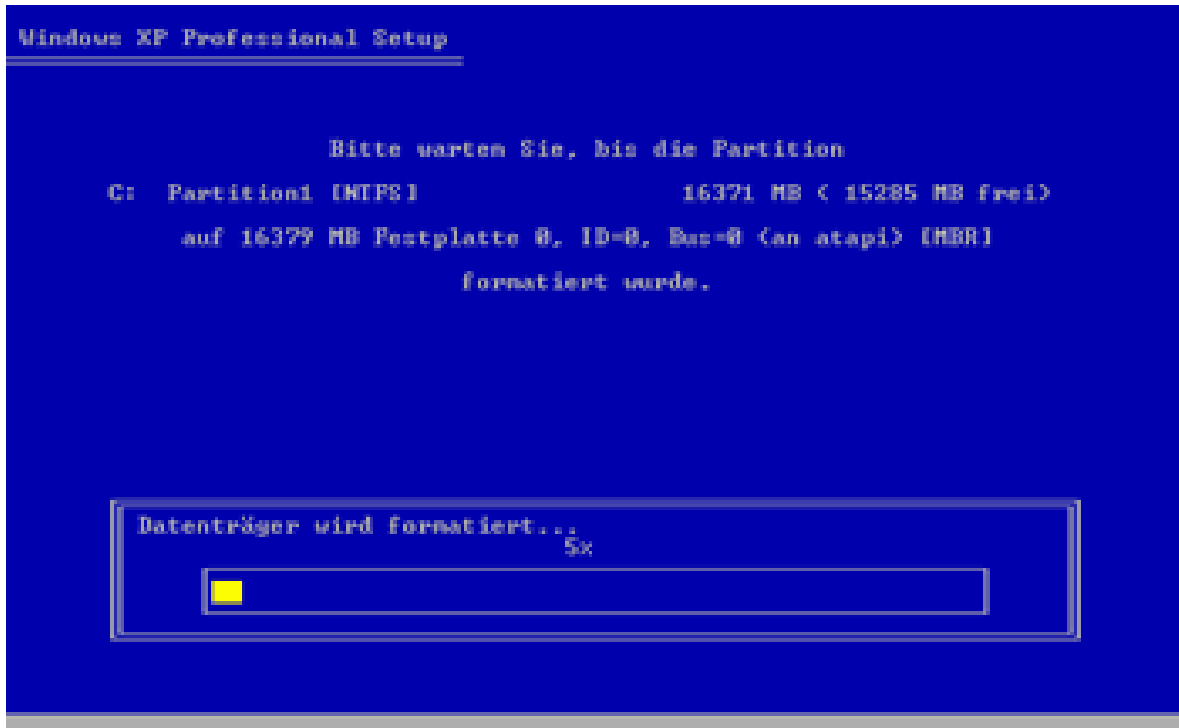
Windows XP Professional Setup

Bitte warten Sie, bis die Partition

C: Partition1 [NTFS] 16371 MB ( 15285 MB frei)

auf 16379 MB Festplatte 0, ID=0, Bus=0 (an atapi) [MBR]

formatiert wurde.

Datenträger wird formatiert...

5%